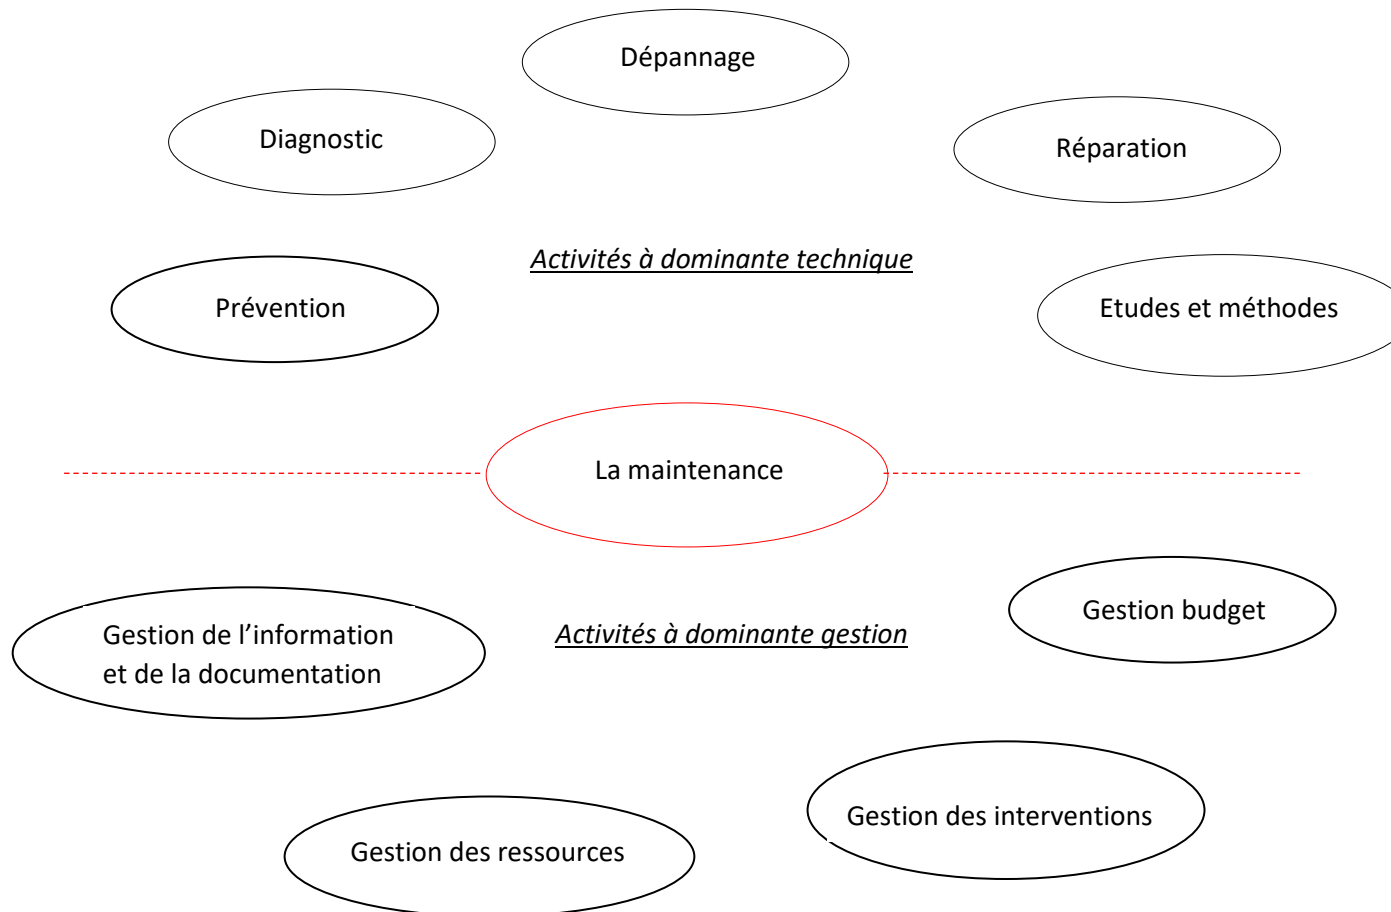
Dépannage

Diagnostic

Réparation

Activités à dominante technique

Prévention

Etudes et méthodes

La maintenance

Gestion de l’information et de la documentation

Activités à dominante gestion

Gestion budget

Gestion des interventions

Gestion des ressources